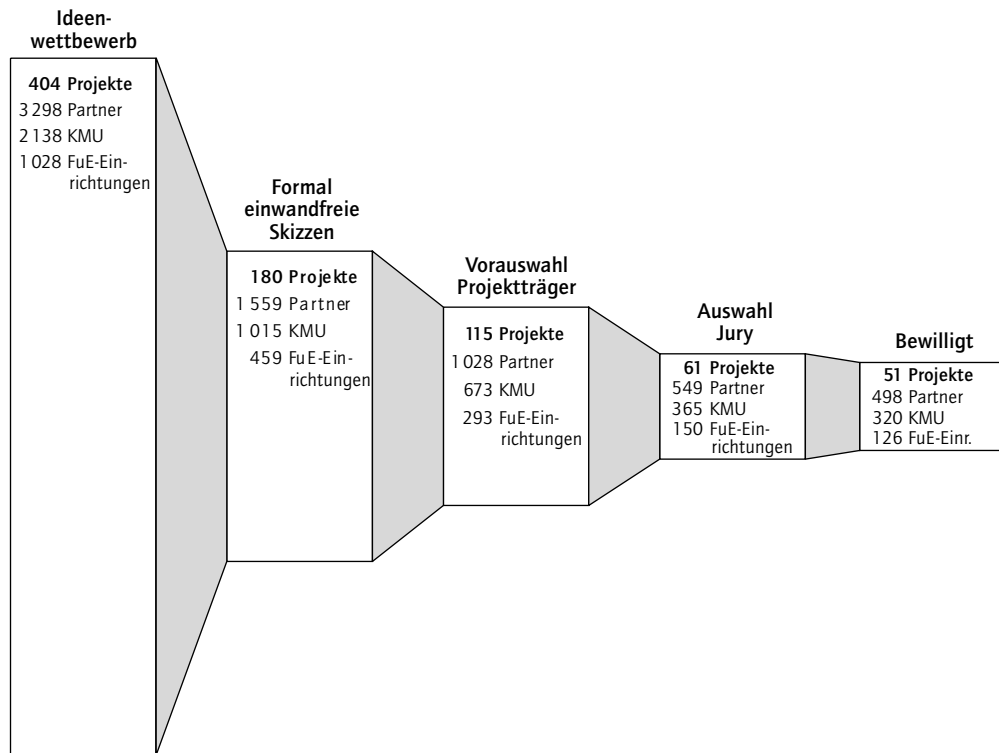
Ideenwettbewerb

404 Projekte
3 298 Partner
2 138 KMU
1 028 FuE-Einrichtungen

Formal einwandfreie Skizzen

180 Projekte
1 559 Partner
1 015 KMU
459 FuE-Einrichtungen

Vorauswahl Projektträger

115 Projekte
1 028 Partner
673 KMU
293 FuE-Einrichtungen

Auswahl Jury

61 Projekte
549 Partner
365 KMU
150 FuE-Einrichtungen

Bewilligt

51 Projekte
498 Partner
320 KMU
126 FuE-Einr.